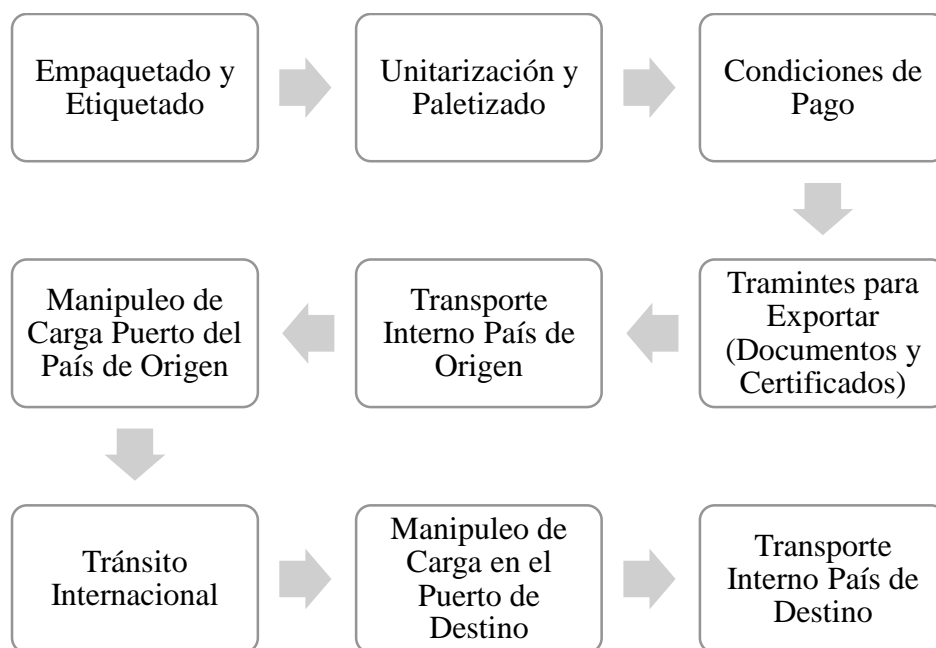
Empaquetado y Etiquetado

Unitarización y Paletizado

Condiciones de Pago

Tramintes para Exportar (Documentos y Certificados)

Transporte Interno País de Origen

Manipuleo de Carga Puerto del País de Origen

Tránsito Internacional

Manipuleo de Carga en el Puerto de Destino

Transporte Interno País de Destino